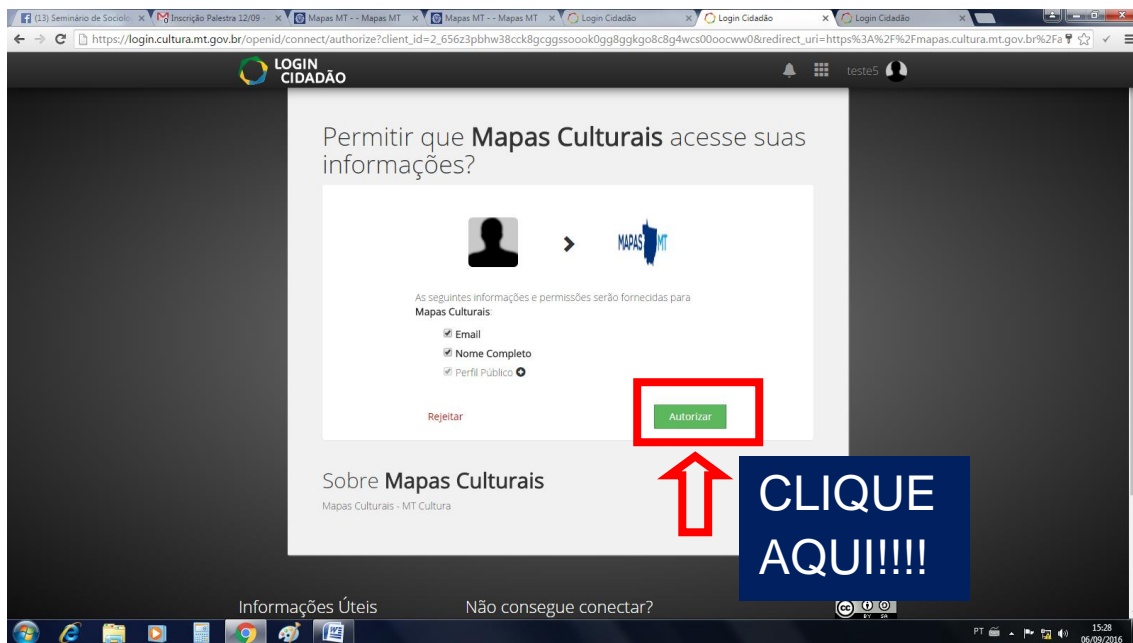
(13) Seminário de Sociolo ×
Inscrição Palestra 12/09 ×
Mapas MT - - Mapas MT ×
Mapas MT - - Mapas MT ×
Login Cidadão ×
Login Cidadão ×
Login Cidadão ×

https://login.cultura.mt.gov.br/openid/connect/authorize?client_id=2_656z3pbhw38cck8gcggssoook0gg8ggkgo8c8g4wcs00oocww0&redirect_uri=https%3A%2F%2Fmapas.cultura.mt.gov.br%2Fa

LOGIN CIDADÃO

teste5

Permitir que **Mapas Culturais** acesse suas informações?

MAPAS MT

As seguintes informações e permissões serão fornecidas para **Mapas Culturais**:

Email

Nome Completo

Perfil Público

Rejeitar

Autorizar

CLIQUE AQUI!!!!

Sobre **Mapas Culturais**

Mapas Culturais - MT Cultura

Informações Úteis

Não consegue conectar?

BY SA

PT

15:28
06/09/2016